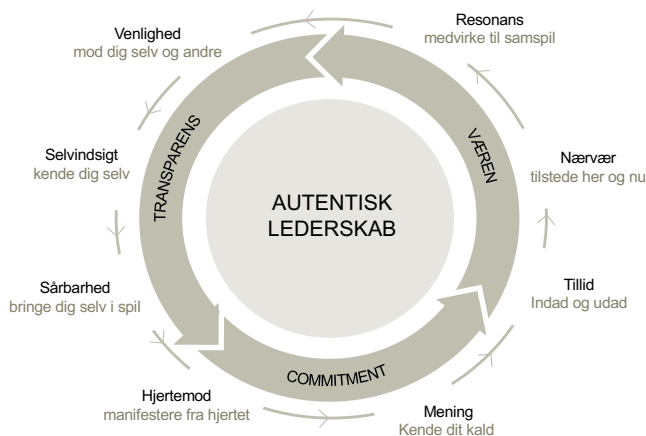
AUTENTISK LEDERSKAB

VÆREN

COMMITMENT

TRANSPARENS

Resonans
medvirke til samspil

Nærvær
tilstede her og nu

Tillid
Indad og udad

Mening
Kende dit kald

Hjertemod
manifestere fra hjertet

Sårbarhed
bringe dig selv i spil

Selvindsigt
kende dig selv

Venlighed
mod dig selv og andre